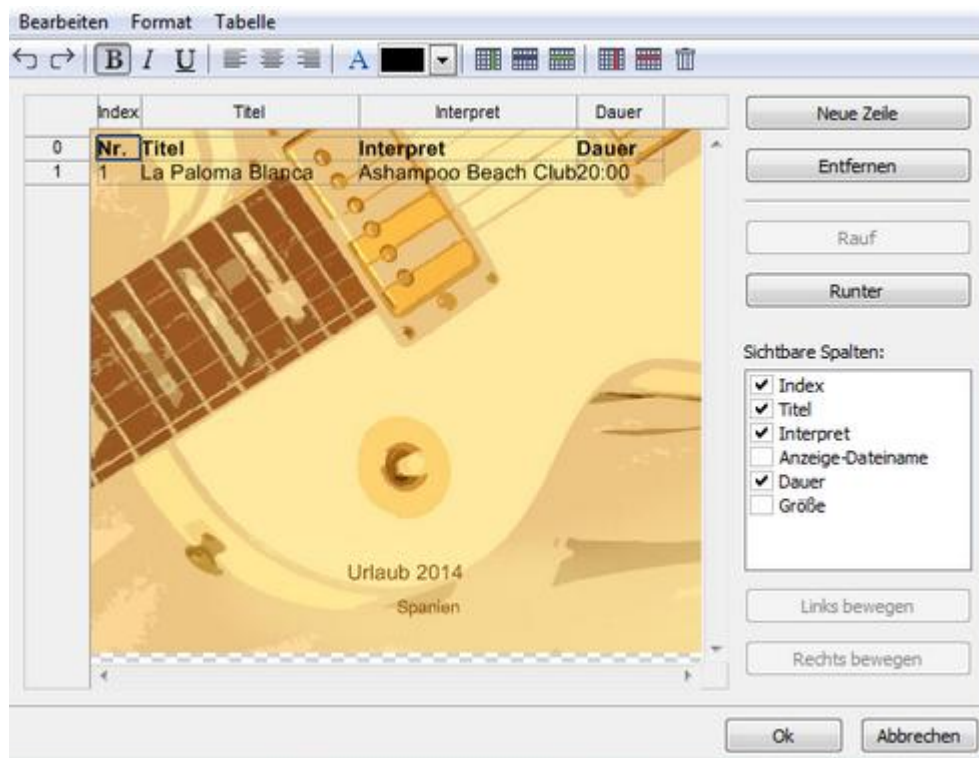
Bearbeiten Format Tabelle

B I U A

| | Index | Titel | Interpret | Dauer |
|---|---|---|---|---|
| 0 | Nr. | Titel | Interpret | Dauer |
| 1 | 1 | La Paloma Blanca | Ashampoo Beach Club | 20:00 |

Urlaub 2014

Spanien

Neue Zeile

Entfernen

Rauf

Runter

Sichtbare Spalten:

Index
Titel
Interpret
Anzeige-Dateiname
Dauer
Größe

Links bewegen

Rechts bewegen

Ok

Abbrechen